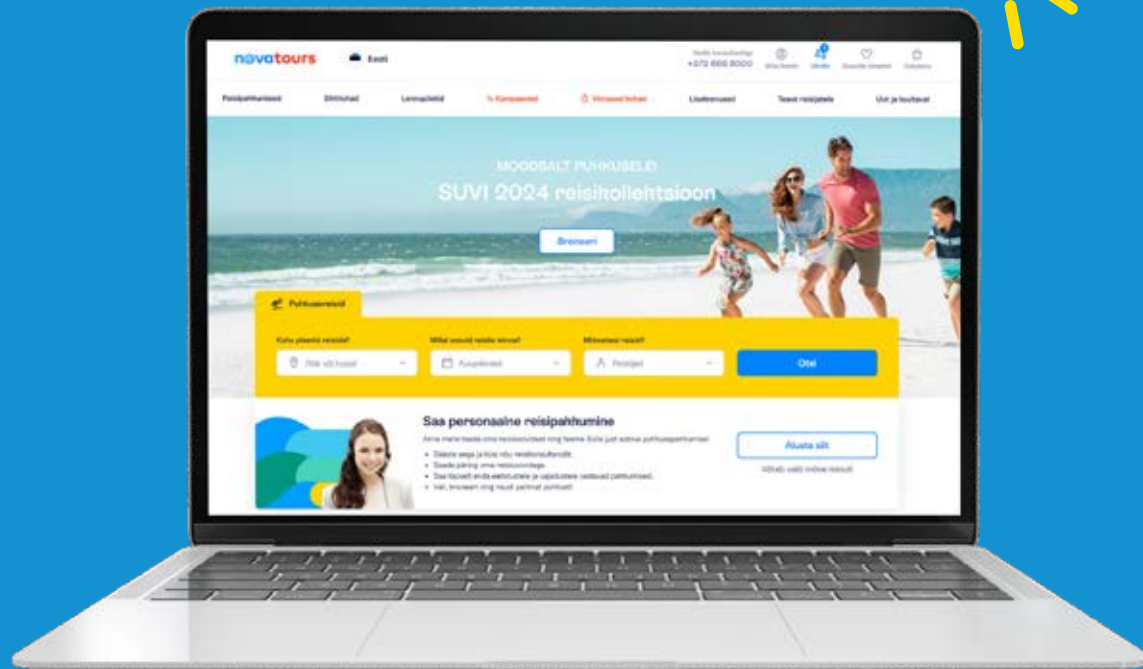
novatours

Eesti

+372 666 8000

Reisipakkumised

Sihtkohad

Lennupiletid

% Kampaaniad

Viimased kohad

Lisateenused

Teave reisijatele

Uut ja huvitavat

MUGAVALT PUHKUSELE!

SUVI 2024 reisikollektsioon

Broneeri

Puhkusereisid

Kuhu plaanid reisida?

Millal soovid reisile minna?

Mitmekesi reisid?

Riik või hotell

Kuupäevad

Reisijad

Otsi

Saa personaalne reisipakkumine

Alusta siit

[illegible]